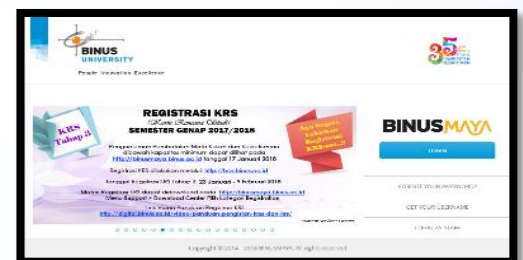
BINUS UNIVERSITY

People Innovation Excellence

35

KRS Tahap 3

REGISTRASI KRS

(Kartu Rencana Studi)

SEMESTER GENAP 2017/2018

Ayo Segera Lakukan Registrasi KRSmu..!!

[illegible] http://binusmaya.binus.ac.id tanggal 17 Januari 2018

Registrasi KRS dilakukan melalui http://krs.binus.ac.id

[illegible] 23 Januari - 5 Februari 2018

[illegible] http://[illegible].binus.ac.id

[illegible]

http://digital.binus.ac.id/video-panduan-pengisian-krs-dan-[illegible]

BINUSMAYA

LOGIN

FORGOT YOUR PASSWORD?

GET YOUR USERNAME

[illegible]

Copyright © 2014 - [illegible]. All rights reserved.